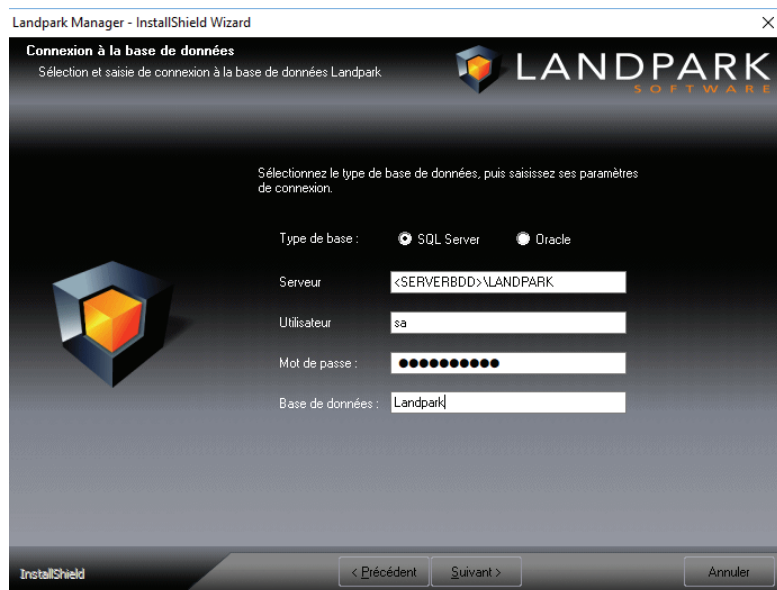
Landpark Manager - InstallShield Wizard

Connexion à la base de données
Sélection et saisie de connexion à la base de données Landpark

LANDPARK
SOFTWARE

Sélectionnez le type de base de données, puis saisissez ses paramètres de connexion.

Type de base : SQL Server Oracle

Serveur <SERVERBDD>\LANDPARK

Utilisateur sa

Mot de passe : ●●●●●●●●●●●

Base de données : Landpark

InstallShield

< Précédent Suivant > Annuler